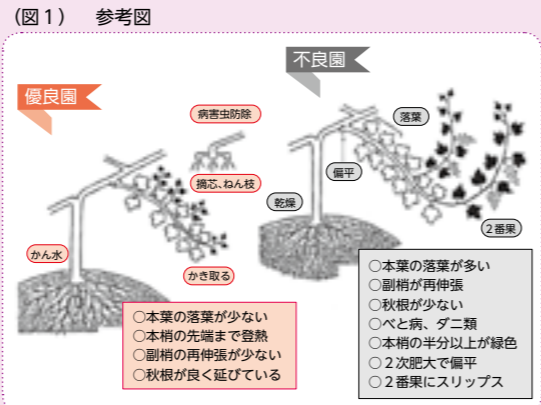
（図１）　参考図

優良園

病害虫防除

摘芯、ねん枝

かん水

かき取る

○本葉の落葉が少ない
○本梢の先端まで登熟
○副梢の再伸張が少ない
○秋根が良く延びている

不良園

落葉

偏平

乾燥

２番果

○本葉の落葉が多い
○副梢が再伸張
○秋根が少ない
○べと病、ダニ類
○本梢の半分以上が緑色
○２次肥大で偏平
○２番果にスリップス